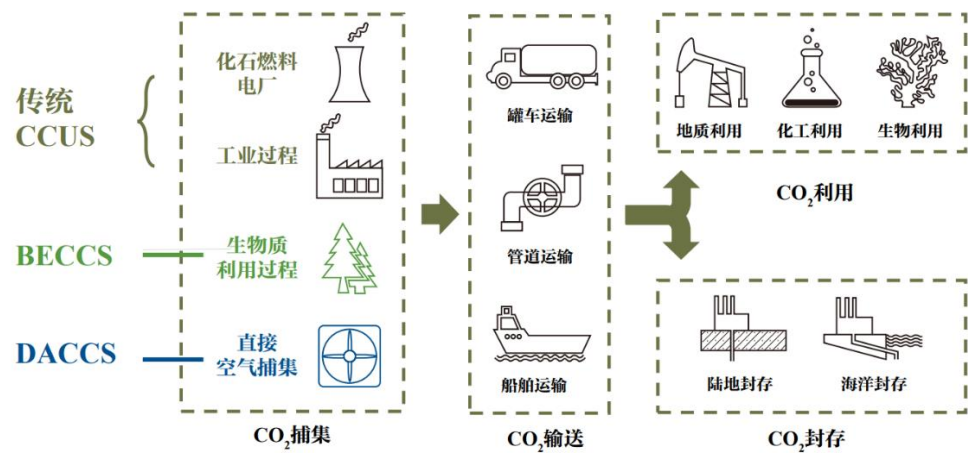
传统
CCUS

BECCS

DACCS

化石燃料电厂

工业过程

生物质利用过程

直接空气捕集

$CO_2$捕集

罐车运输

管道运输

船舶运输

$CO_2$输送

地质利用

化工利用

生物利用

$CO_2$利用

陆地封存

海洋封存

$CO_2$封存